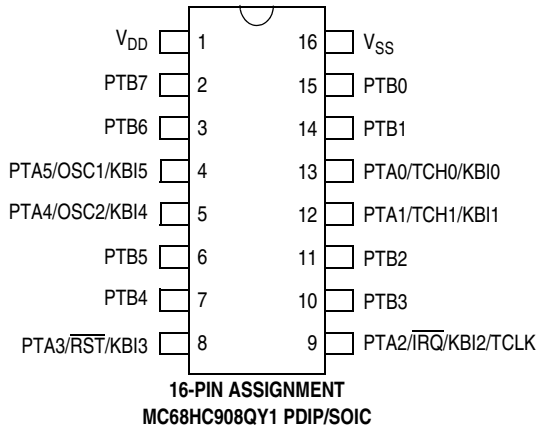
$V_{DD}$ 1
PTB7 2
PTB6 3
PTA5/OSC1/KBI5 4
PTA4/OSC2/KBI4 5
PTB5 6
PTB4 7
PTA3/$\overline{RST}$/KBI3 8

16 $V_{SS}$
15 PTB0
14 PTB1
13 PTA0/TCH0/KBI0
12 PTA1/TCH1/KBI1
11 PTB2
10 PTB3
9 PTA2/$\overline{IRQ}$/KBI2/TCLK

16-PIN ASSIGNMENT
MC68HC908QY1 PDIP/SOIC